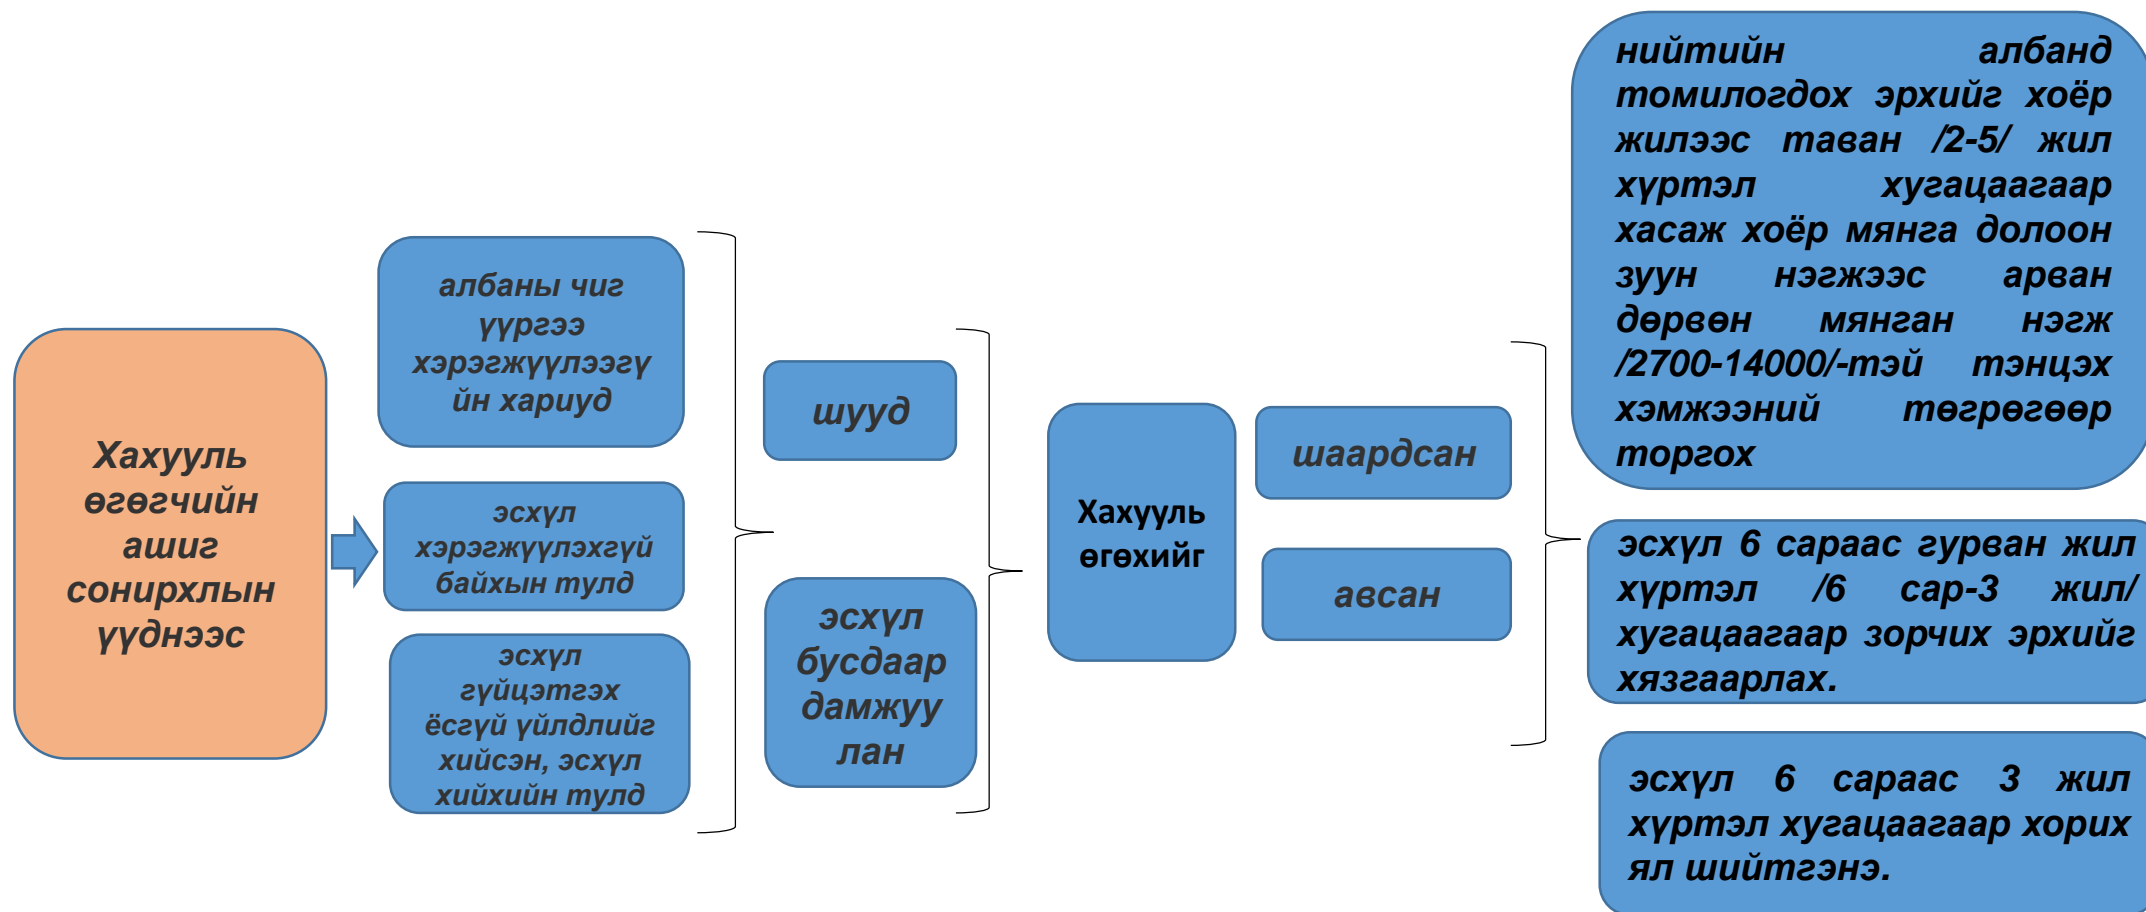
Хахууль өгөгчийн ашиг сонирхлын үүднээс

албаны чиг үүргээ хэрэгжүүлээгүйн хариуд

эсхүл хэрэгжүүлэхгүй байхын тулд

эсхүл гүйцэтгэх ёсгүй үйлдлийг хийсэн, эсхүл хийхийн тулд

шууд

эсхүл бусдаар дамжуулан

Хахууль өгөхийг

шаардсан

авсан

нийтийн албанд томилогдох эрхийг хоёр жилээс таван /2-5/ жил хүртэл хугацаагаар хасаж хоёр мянга долоон зуун нэгжээс арван дөрвөн мянган нэгж /2700-14000/-тэй тэнцэх хэмжээний төгрөгөөр торгох

эсхүл 6 сараас гурван жил хүртэл /6 сар-3 жил/ хугацаагаар зорчих эрхийг хязгаарлах.

эсхүл 6 сараас 3 жил хүртэл хугацаагаар хорих ял шийтгэнэ.